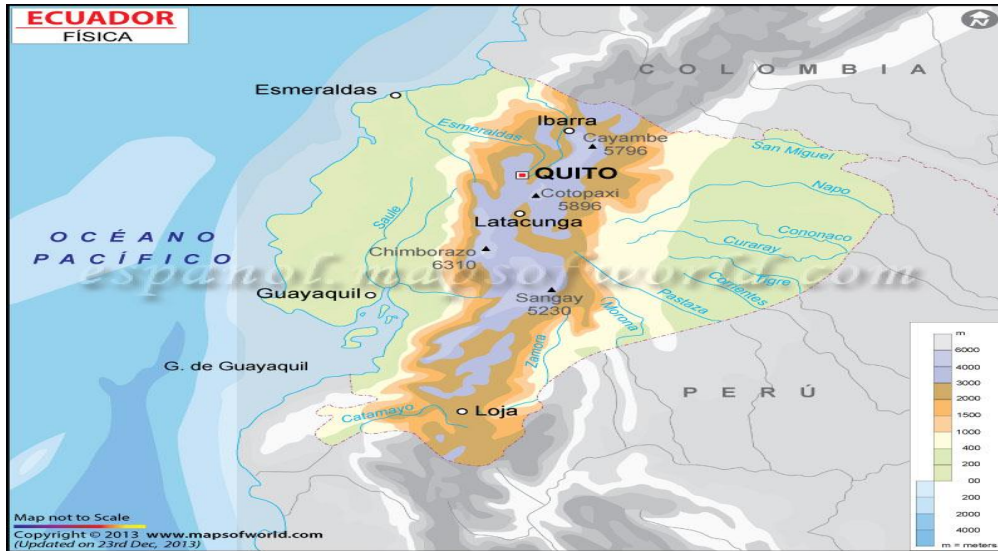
ECUADOR
FÍSICA

COLOMBIA

Esmeraldas
Esmeraldas
Ibarra
Cayambe 5796
San Miguel
QUITO
Napo
Cotopaxi 5896
Latacunga
Saule
Cononaco
OCÉANO PACÍFICO
Chimborazo 6310
Curaray
Tigre
Corrientes
espanol.mapsofworld.com
Guayaquil
Sangay 5230
Pastaza
Morona
Zamora
G. de Guayaquil
PERÚ
Catamayo
Loja

m
6000
4000
3000
2000
1500
1000
400
200
00
200
2000
4000
m = meters

Map not to Scale
Copyright © 2013 www.mapsofworld.com
(Updated on 23rd Dec, 2013)